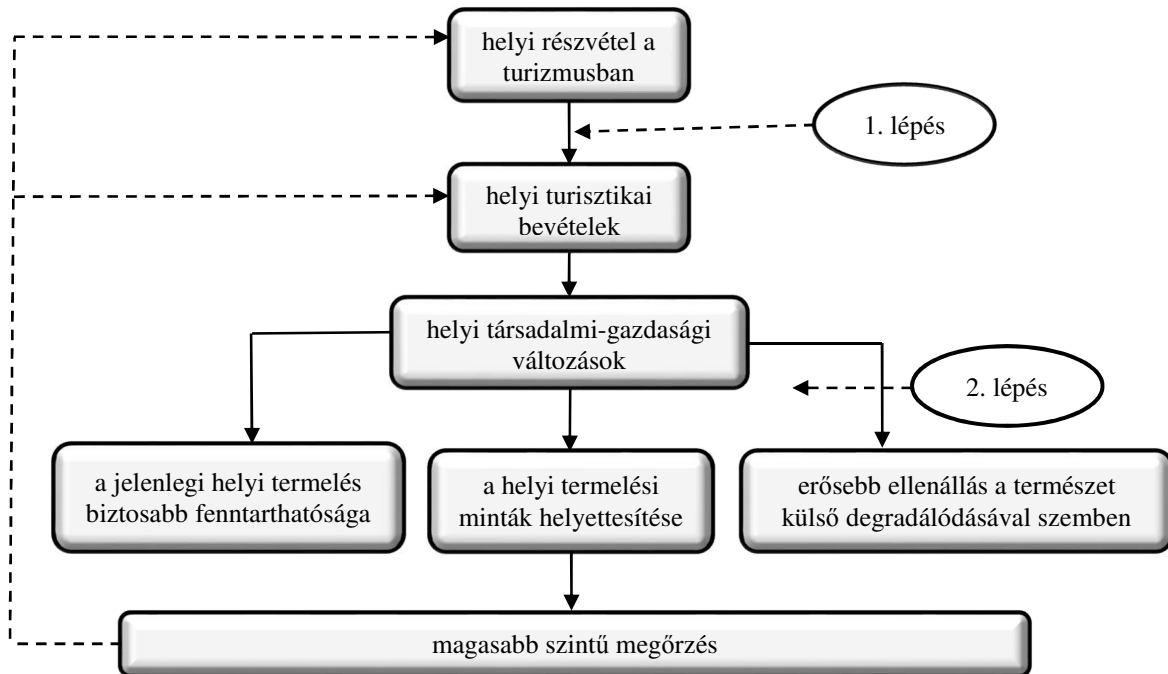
helyi részvétel a turizmusban

1. lépés

helyi turisztikai bevételek

helyi társadalmi-gazdasági változások

2. lépés

a jelenlegi helyi termelés biztosabb fenntarthatósága

a helyi termelési minták helyettesítése

erősebb ellenállás a természet külső degradálódásával szemben

magasabb szintű megőrzés